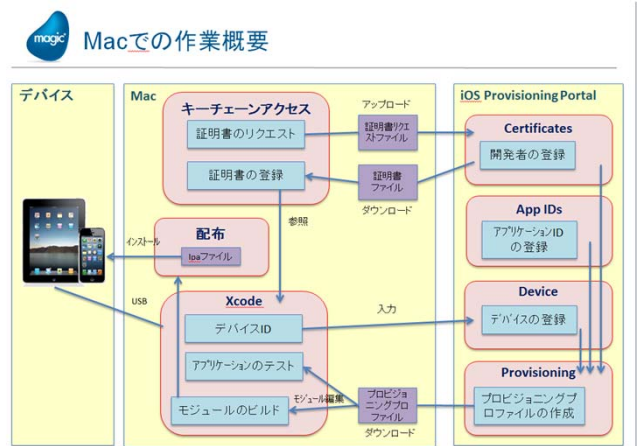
magic

Macでの作業概要

デバイス

Mac

iOS Provisioning Portal

キーチェーンアクセス

証明書のリクエスト

証明書の登録

アップロード

証明書リクエストファイル

証明書ファイル

ダウンロード

Certificates

開発者の登録

App IDs

アプリケーションIDの登録

参照

配布

インストール

ipaファイル

USB

Xcode

デバイスID

アプリケーションのテスト

モジュールのビルド

入力

Device

デバイスの登録

モジュール編集

プロビジョニングプロファイル

ダウンロード

Provisioning

プロビジョニングプロファイルの作成